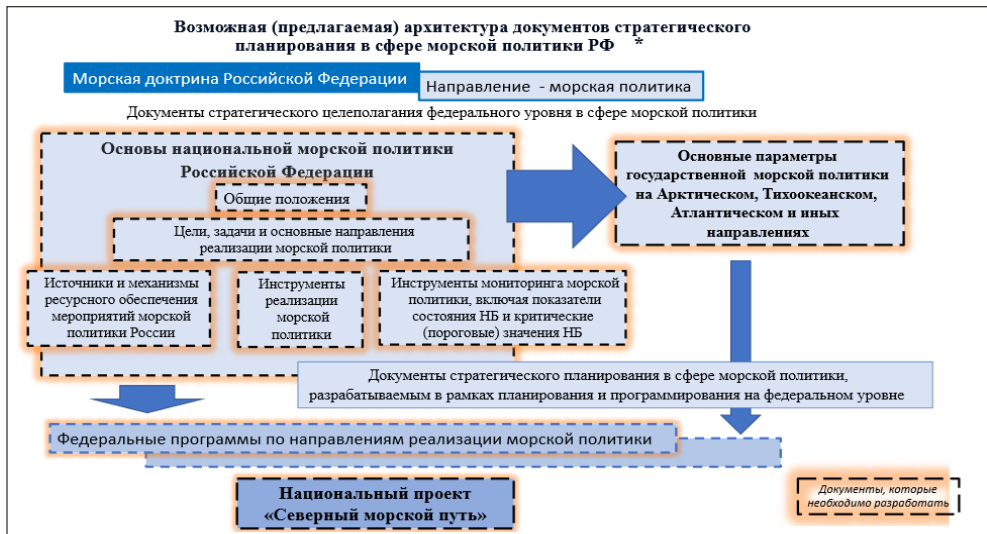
Возможная (предлагаемая) архитектура документов стратегического планирования в сфере морской политики РФ *

Морская доктрина Российской Федерации

Направление - морская политика

Документы стратегического целеполагания федерального уровня в сфере морской политики

Основы национальной морской политики Российской Федерации

Общие положения

Цели, задачи и основные направления реализации морской политики

Источники и механизмы ресурсного обеспечения мероприятий морской политики России

Инструменты реализации морской политики

Инструменты мониторинга морской политики, включая показатели состояния НБ и критические (пороговые) значения НБ

Основные параметры государственной морской политики на Арктическом, Тихоокеанском, Атлантическом и иных направлениях

Документы стратегического планирования в сфере морской политики, разрабатываемым в рамках планирования и программирования на федеральном уровне

Федеральные программы по направлениям реализации морской политики

Национальный проект «Северный морской путь»

Документы, которые необходимо разработать